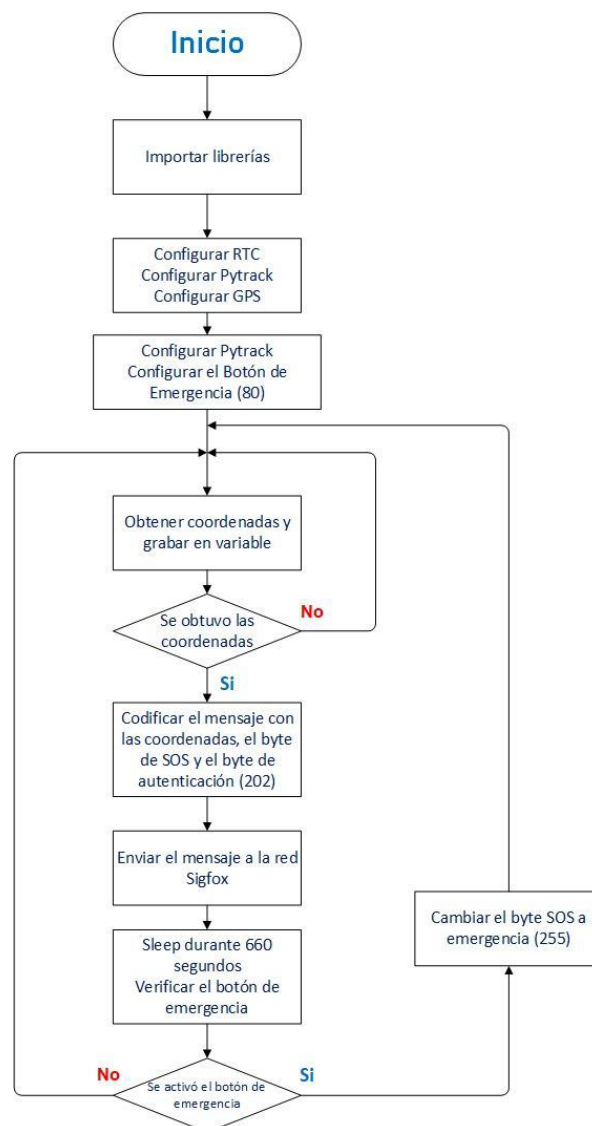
Inicio

Importar librerías

Configurar RTC
Configurar Pytrack
Configurar GPS

Configurar Pytrack
Configurar el Botón de Emergencia (80)

Obtener coordenadas y grabar en variable

Se obtuvo las coordenadas

No

Si

Codificar el mensaje con las coordenadas, el byte de SOS y el byte de autenticación (202)

Enviar el mensaje a la red Sigfox

Sleep durante 660 segundos
Verificar el botón de emergencia

Cambiar el byte SOS a emergencia (255)

No

Se activó el botón de emergencia

Si